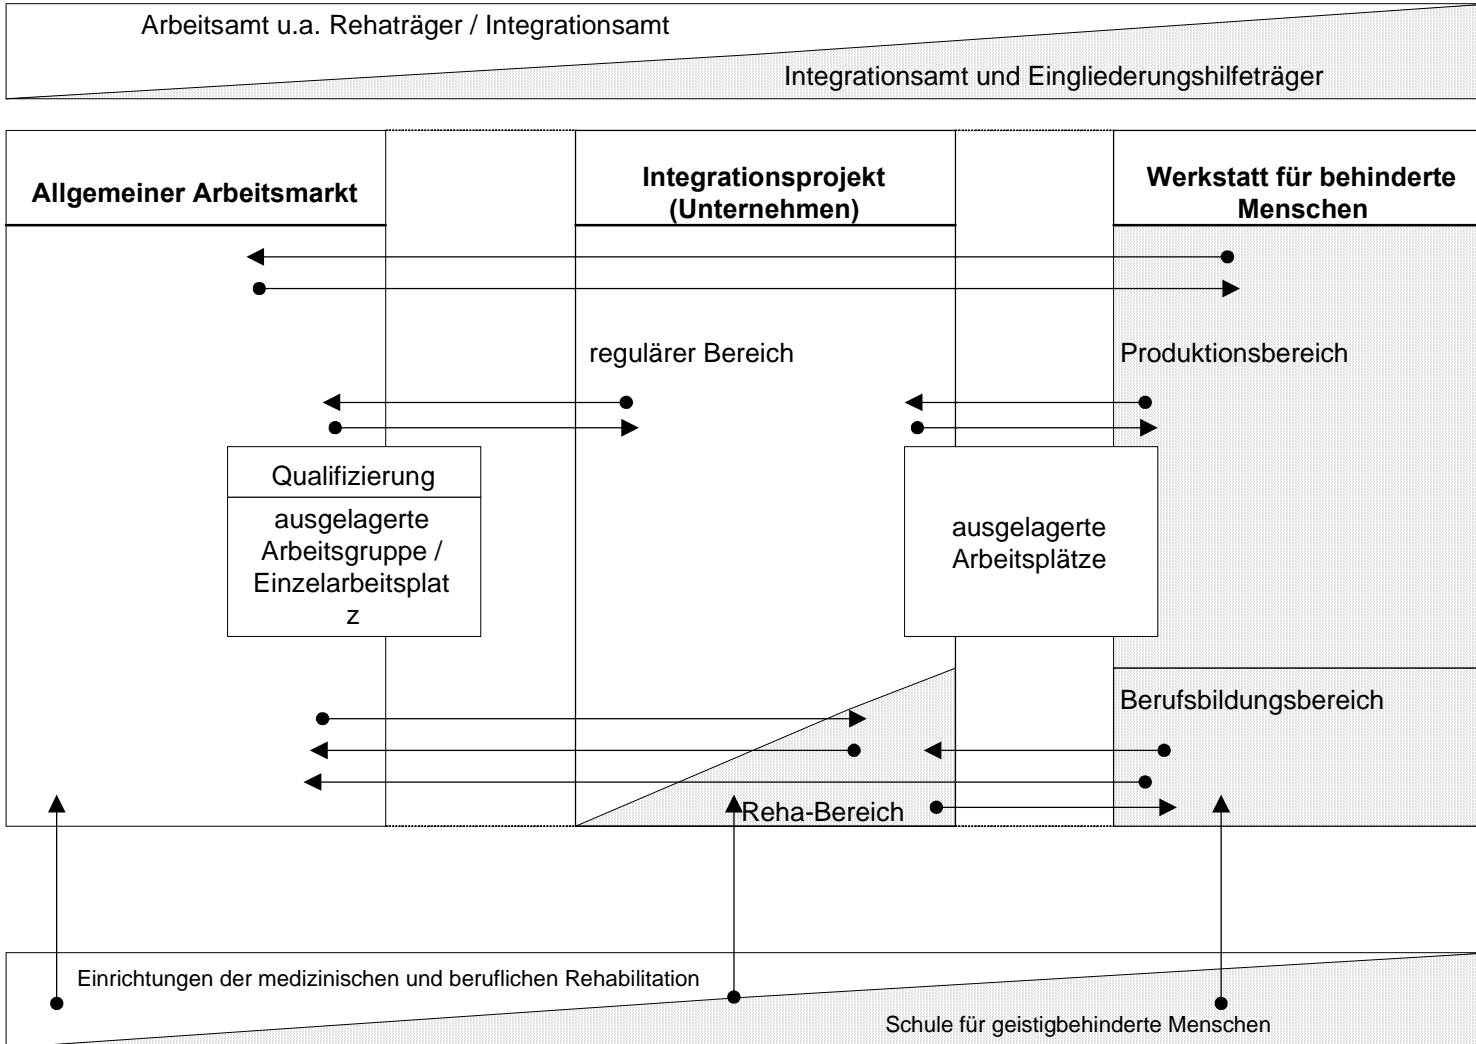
Arbeitsamt u.a. Rehaträger / Integrationsamt

Integrationsamt und Eingliederungshilfeträger

Allgemeiner Arbeitsmarkt

Integrationsprojekt (Unternehmen)

Werkstatt für behinderte Menschen

regulärer Bereich

Produktionsbereich

Qualifizierung

ausgelagerte Arbeitsgruppe / Einzelarbeitsplatz

ausgelagerte Arbeitsplätze

Berufsbildungsbereich

Reha-Bereich

Einrichtungen der medizinischen und beruflichen Rehabilitation

Schule für geistigbehinderte Menschen